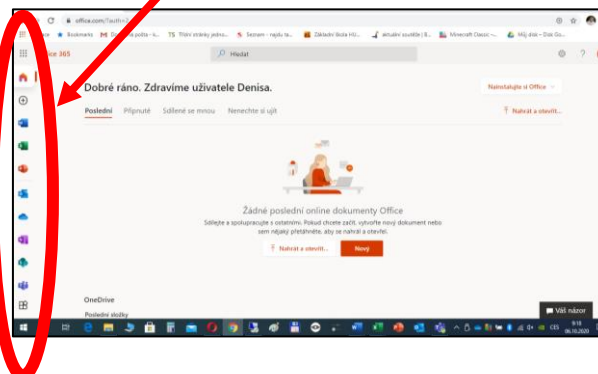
office.com/?auth=2

Bookmarks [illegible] pošta - s... Tržní stánky jedno... Seznam - najdu tam... Základní škola HU... aktuální soutěže | Š... Minecraft Classic -... Můj disk – Disk Go...

Office 365

Hledat

Dobré ráno. Zdravíme uživatele Denisa.

Nainstalujte si Office

Poslední Připnuté Sdílené se mnou Nenechte si ujít

Nahrát a otevřít...

Žádné poslední online dokumenty Office

Sdílejte a spolupracujte s ostatními. Pokud chcete začít, vytvořte nový dokument nebo sem nějaký přetáhněte, aby se nahrál a otevřel.

Nahrát a otevřít...

Nový

OneDrive

Poslední složky

Váš názor

CES

9:18

06.10.2020